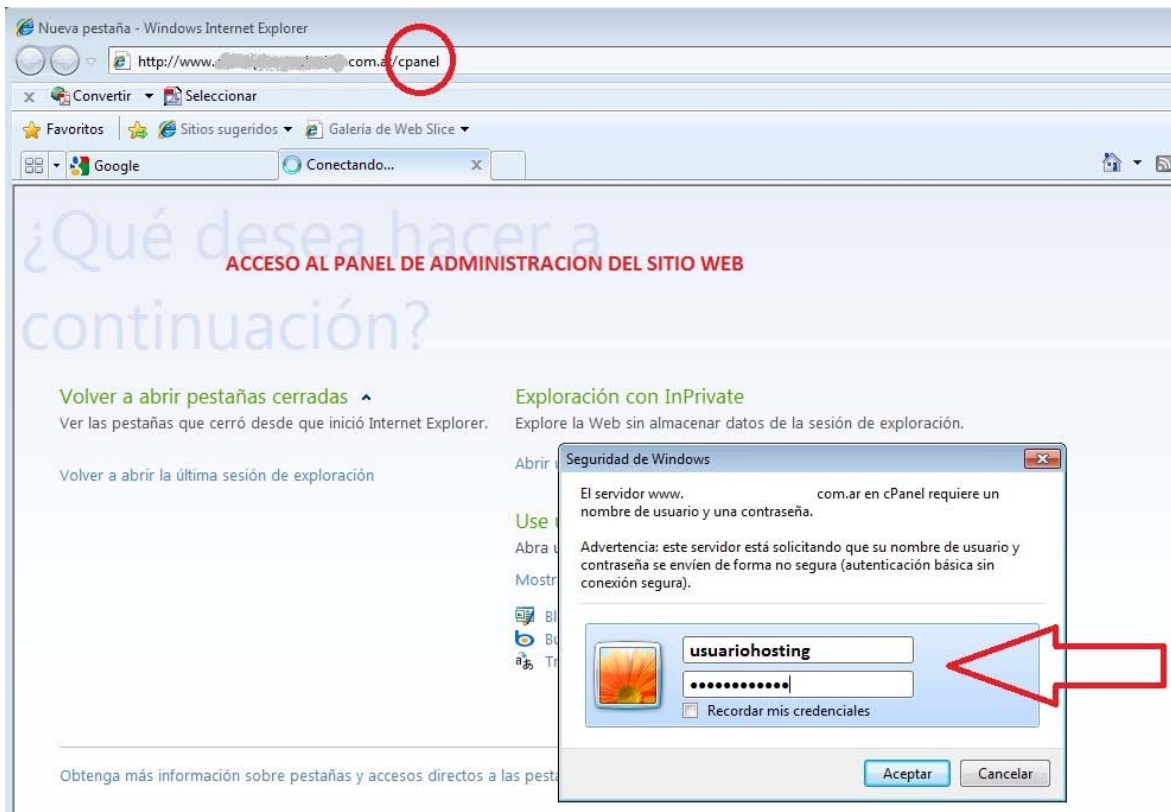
Nueva pestaña - Windows Internet Explorer

http://www.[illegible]com.ar/cpanel

Convertir ▾ Seleccionar

Favoritos | Sitios sugeridos ▾ Galería de Web Slice ▾

Google | Conectando... ×

¿Qué desea hacer a continuación?

ACCESO AL PANEL DE ADMINISTRACION DEL SITIO WEB

Volver a abrir pestañas cerradas
Ver las pestañas que cerró desde que inició Internet Explorer.

Volver a abrir la última sesión de exploración

Exploración con InPrivate
Explore la Web sin almacenar datos de la sesión de exploración.

Abrir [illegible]

Use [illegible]
Abra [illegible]

Mostr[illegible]

Bl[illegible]
Bu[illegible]
Tr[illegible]

Obtenga más información sobre pestañas y accesos directos a las pesta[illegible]

Seguridad de Windows

El servidor www. com.ar en cPanel requiere un nombre de usuario y una contraseña.

Advertencia: este servidor está solicitando que su nombre de usuario y contraseña se envíen de forma no segura (autenticación básica sin conexión segura).

usuariohosting
••••••••••••

Recordar mis credenciales

Aceptar | Cancelar